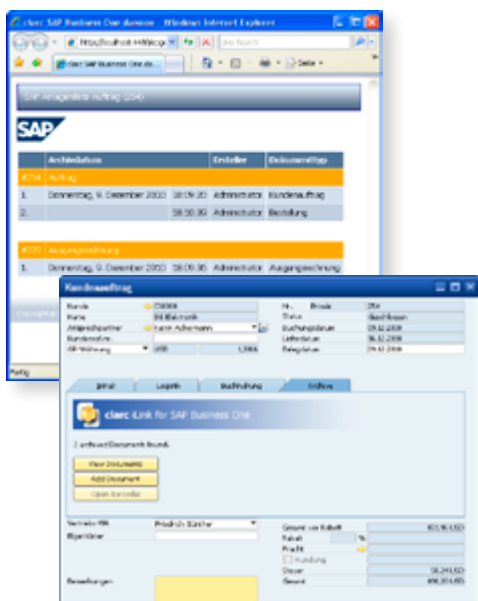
clarc SAP Business One demo - Windows Internet Explorer

http://localhost:44/design

Live Search

clarc SAP Business One de...

Seite

SAP Ansagefeld Auftrag (234)

SAP

| Archivdatum | | Ersteller | Dokumenttyp |
|---|---|---|---|
| #234 Auftrag | | | |
| 1. | Donnerstag, 9. Dezember 2010 18:09:33 | Administrator | Kundenauftrag |
| 2. | 18:50:30 | Administrator | Bestellung |

| #235 Ausgangsrechnung | | | |
|---|---|---|---|
| 1. | Donnerstag, 9. Dezember 2010 18:09:36 | Administrator | Ausgangsrechnung |

Fertig

Kundenauftrag

Kunde C0004
Name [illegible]
Ansprechpartner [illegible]
Kundenreferenz
EP Währung

Nr. Brisk 234
Status Abgeschlossen
Buchungsdatum 09.12.2009
Lieferdatum 06.12.2009
Belegdatum 09.12.2009

Inhalt Logistik Buchhaltung Archiv

clarc Link for SAP Business One

2 archived Documents found.

View Documents
Add Document
Open Barcode

Vertriebs-MA Friedrich Büttner
Eigentümer

Bemerkungen

Gesamt vor Rabatt
Rabatt
Fracht
Rundung
Steuer
Gesamt